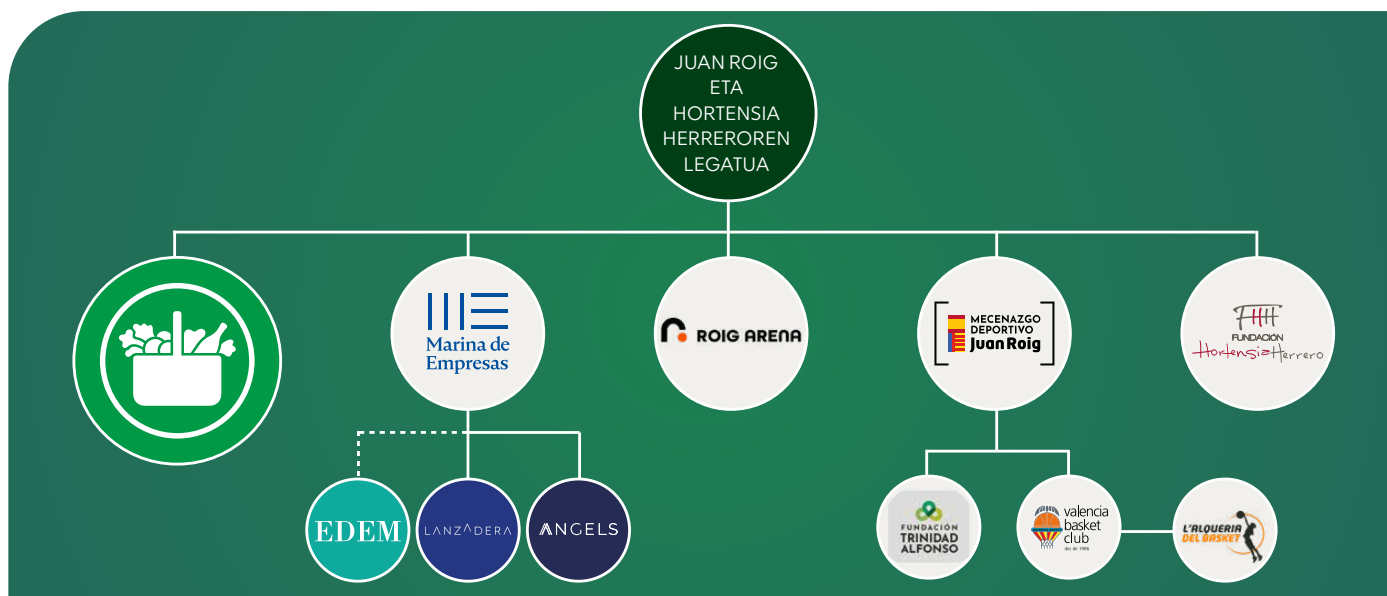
JUAN ROIG ETA HORTENSIA HERRERO REN LEGATUA

Marina de Empresas

ROIG ARENA

MECENAZGO DEPORTIVO Juan Roig

FHH FUNDACIÓN Hortensia Herrero

EDEM

LANZADERA

ANGELS

FUNDACIÓN TRINIDAD ALFONSO

valencia basket club desde 1986

L'ALQUERIA DEL BASKET